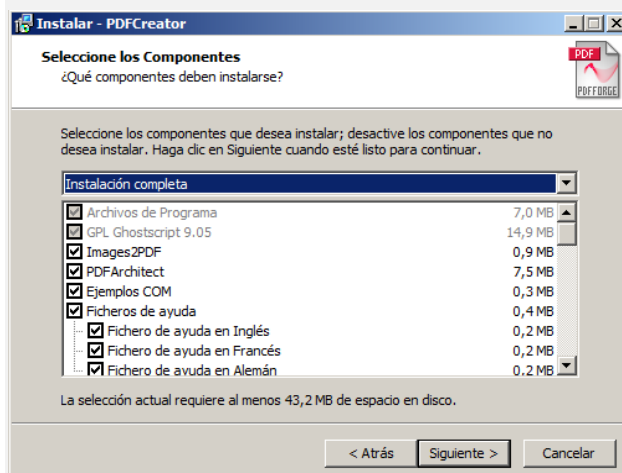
Instalar - PDFCreator

Seleccione los Componentes
¿Qué componentes deben instalarse?

PDF
PDFFORGE

Seleccione los componentes que desea instalar; desactive los componentes que no desea instalar. Haga clic en Siguiente cuando esté listo para continuar.

Instalación completa

| | |
|---|---|
| Archivos de Programa | 7,0 MB |
| GPL Ghostscript 9.05 | 14,9 MB |
| Images2PDF | 0,9 MB |
| PDFArchitect | 7,5 MB |
| Ejemplos COM | 0,3 MB |
| Ficheros de ayuda | 0,4 MB |
| Fichero de ayuda en Inglés | 0,2 MB |
| Fichero de ayuda en Francés | 0,2 MB |
| Fichero de ayuda en Alemán | 0,2 MB |

La selección actual requiere al menos 43,2 MB de espacio en disco.

< Atrás
Siguiente >
Cancelar